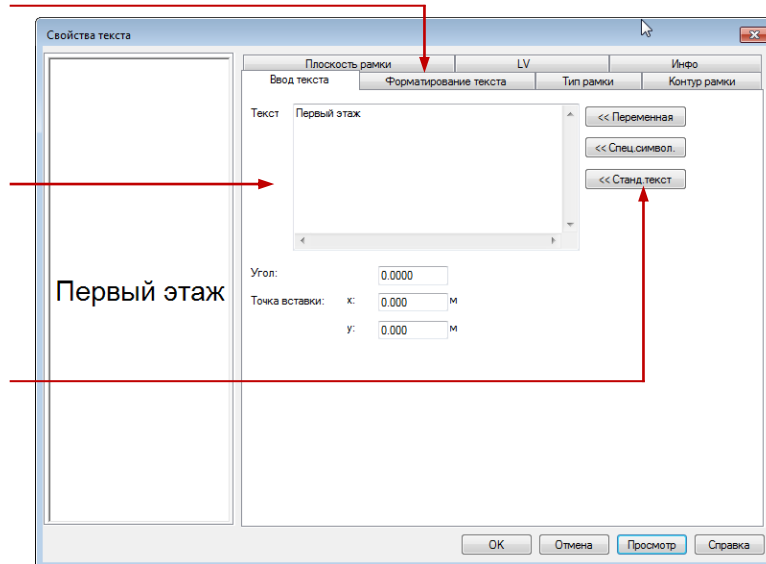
Свойства текста

Плоскость рамки | LV | Инфо
Ввод текста | Форматирование текста | Тип рамки | Контур рамки

Текст
Первый этаж

<< Переменная
<< Спец.символ.
<< Станд.текст

Угол: 0.0000
Точка вставки: x: 0.000 м
y: 0.000 м

Первый этаж

OK
Отмена
Просмотр
Справка